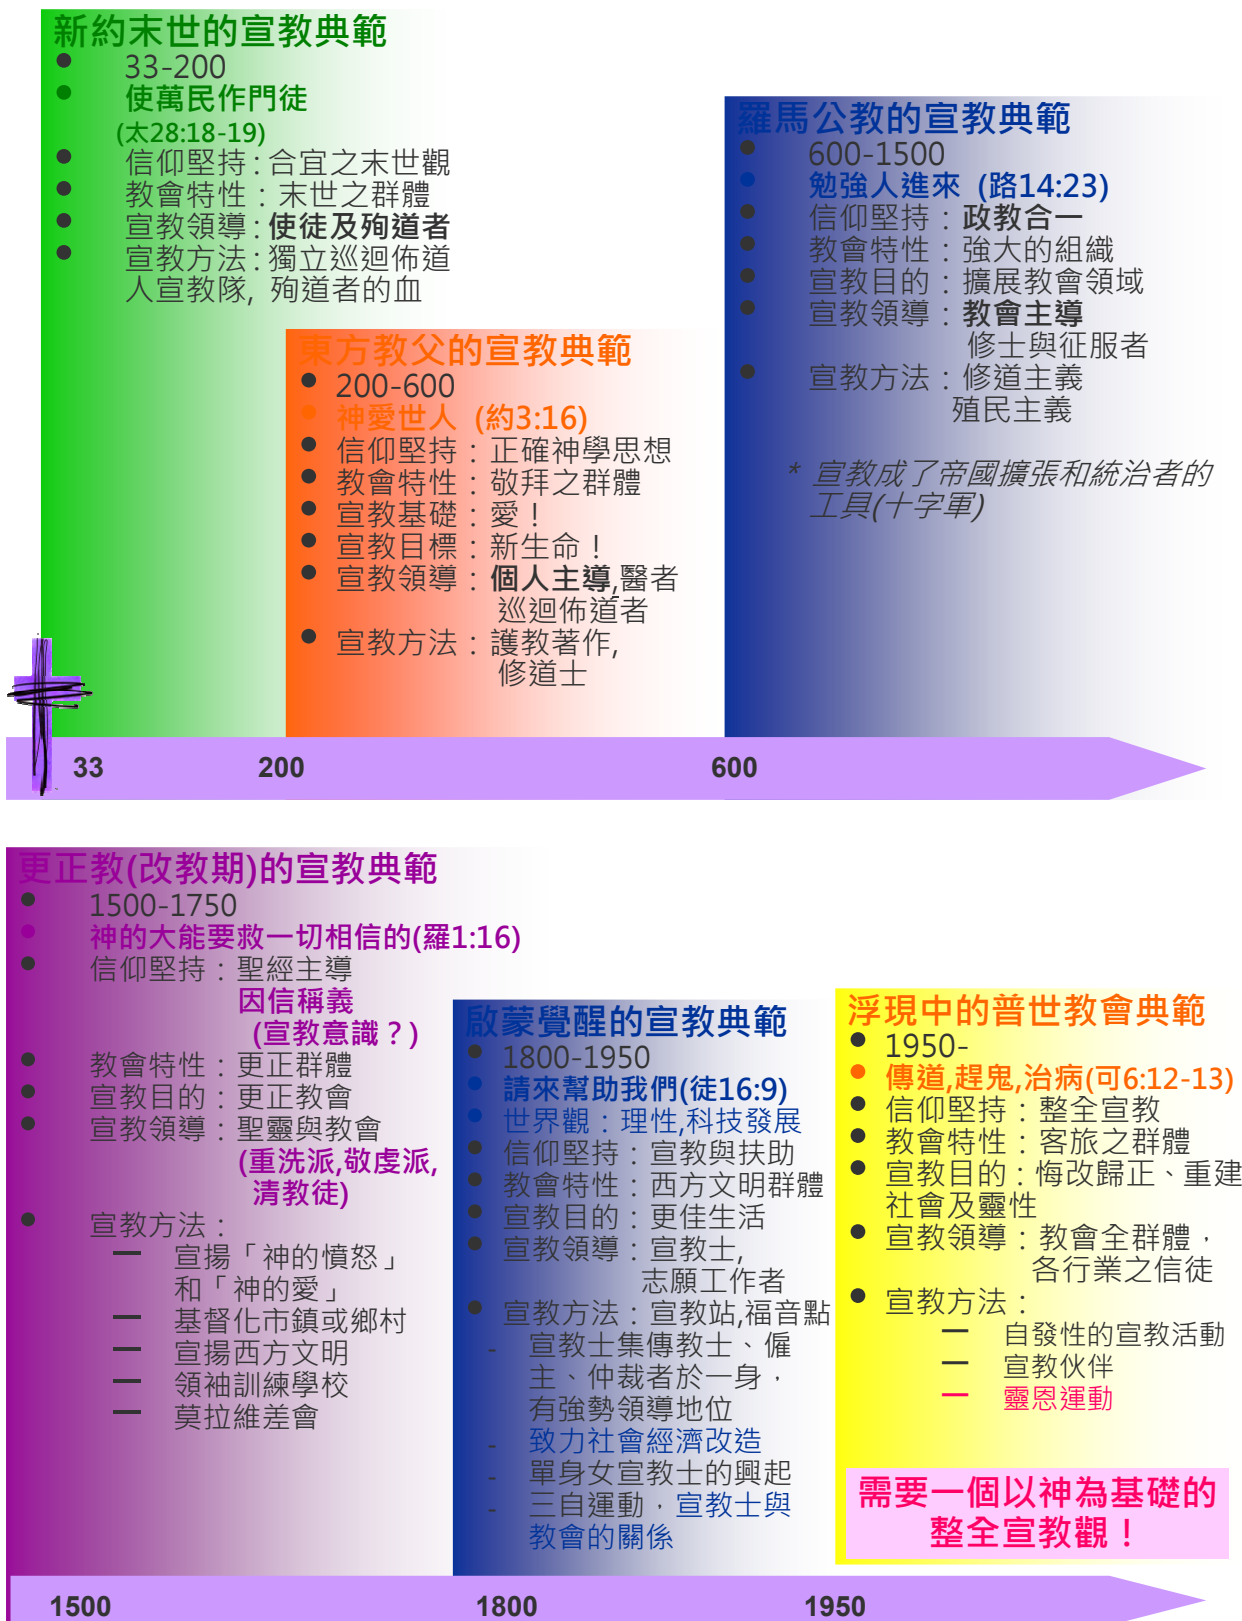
新約末世的宣教典範
- 33-200
- 使萬民作門徒 (太28:18-19)
- 信仰堅持：合宜之末世觀
- 教會特性：末世之群體
- 宣教領導：使徒及殉道者
- 宣教方法：獨立巡迴佈道人宣教隊，殉道者的血

東方教父的宣教典範
- 200-600
- 神愛世人 (約3:16)
- 信仰堅持：正確神學思想
- 教會特性：敬拜之群體
- 宣教基礎：愛！
- 宣教目標：新生命！
- 宣教領導：個人主導,醫者 巡迴佈道者
- 宣教方法：護教著作, 修道士

羅馬公教的宣教典範
- 600-1500
- 勉強人進來 (路14:23)
- 信仰堅持：政教合一
- 教會特性：強大的組織
- 宣教目的：擴展教會領域
- 宣教領導：教會主導 修士與征服者
- 宣教方法：修道主義 殖民主義

* 宣教成了帝國擴張和統治者的工具(十字軍)

33 200 600

更正教(改教期)的宣教典範
- 1500-1750
- 神的大能要救一切相信的(羅1:16)
- 信仰堅持：聖經主導 因信稱義 (宣教意識？)
- 教會特性：更正群體
- 宣教目的：更正教會
- 宣教領導：聖靈與教會 (重洗派,敬虔派, 清教徒)
- 宣教方法：
— 宣揚「神的憤怒」和「神的愛」
— 基督化市鎮或鄉村
— 宣揚西方文明
— 領袖訓練學校
— 莫拉維差會

啟蒙覺醒的宣教典範
- 1800-1950
- 請來幫助我們(徒16:9)
- 世界觀：理性,科技發展
- 信仰堅持：宣教與扶助
- 教會特性：西方文明群體
- 宣教目的：更佳生活
- 宣教領導：宣教士, 志願工作者
- 宣教方法：宣教站,福音點
- 宣教士集傳教士、僱主、仲裁者於一身，有強勢領導地位
- 致力社會經濟改造
- 單身女宣教士的興起
- 三自運動，宣教士與教會的關係

浮現中的普世教會典範
- 1950-
- 傳道,趕鬼,治病(可6:12-13)
- 信仰堅持：整全宣教
- 教會特性：客旅之群體
- 宣教目的：悔改歸正、重建社會及靈性
- 宣教領導：教會全群體，各行業之信徒
- 宣教方法：
— 自發性的宣教活動
— 宣教伙伴
— 靈恩運動

需要一個以神為基礎的整全宣教觀！

1500 1800 1950